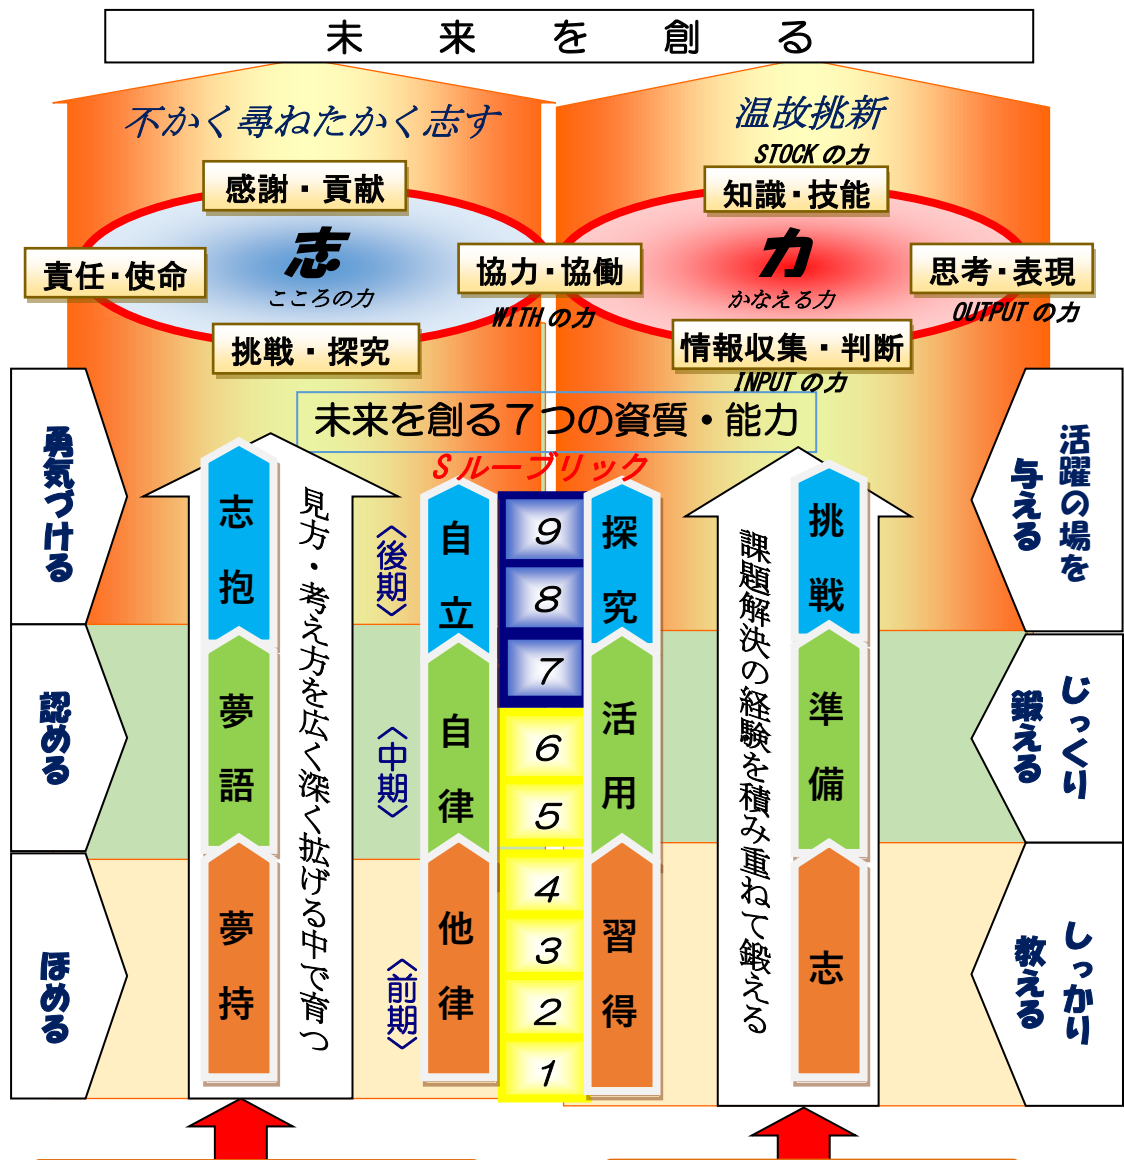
未　来　を　創　る

不かく尋ねたかく志す

感謝・貢献

責任・使命

志
こころの力

挑戦・探究

協力・協働
WITH の力

温故挑新
STOCK の力
知識・技能

力
かなえる力

思考・表現
OUTPUT の力

情報収集・判断
INPUT の力

未来を創る７つの資質・能力

Sルーブリック

勇気づける

認める

ほめる

志抱

夢語

夢持

見方・考え方を広く深く拡げる中で育つ

〈後期〉

〈中期〉

〈前期〉

自立

自律

他律

9
8
7
6
5
4
3
2
1

探究

活用

習得

課題解決の経験を積み重ねて鍛える

挑戦

準備

志

活躍の場を与える

じっくり鍛える

しっかり教える